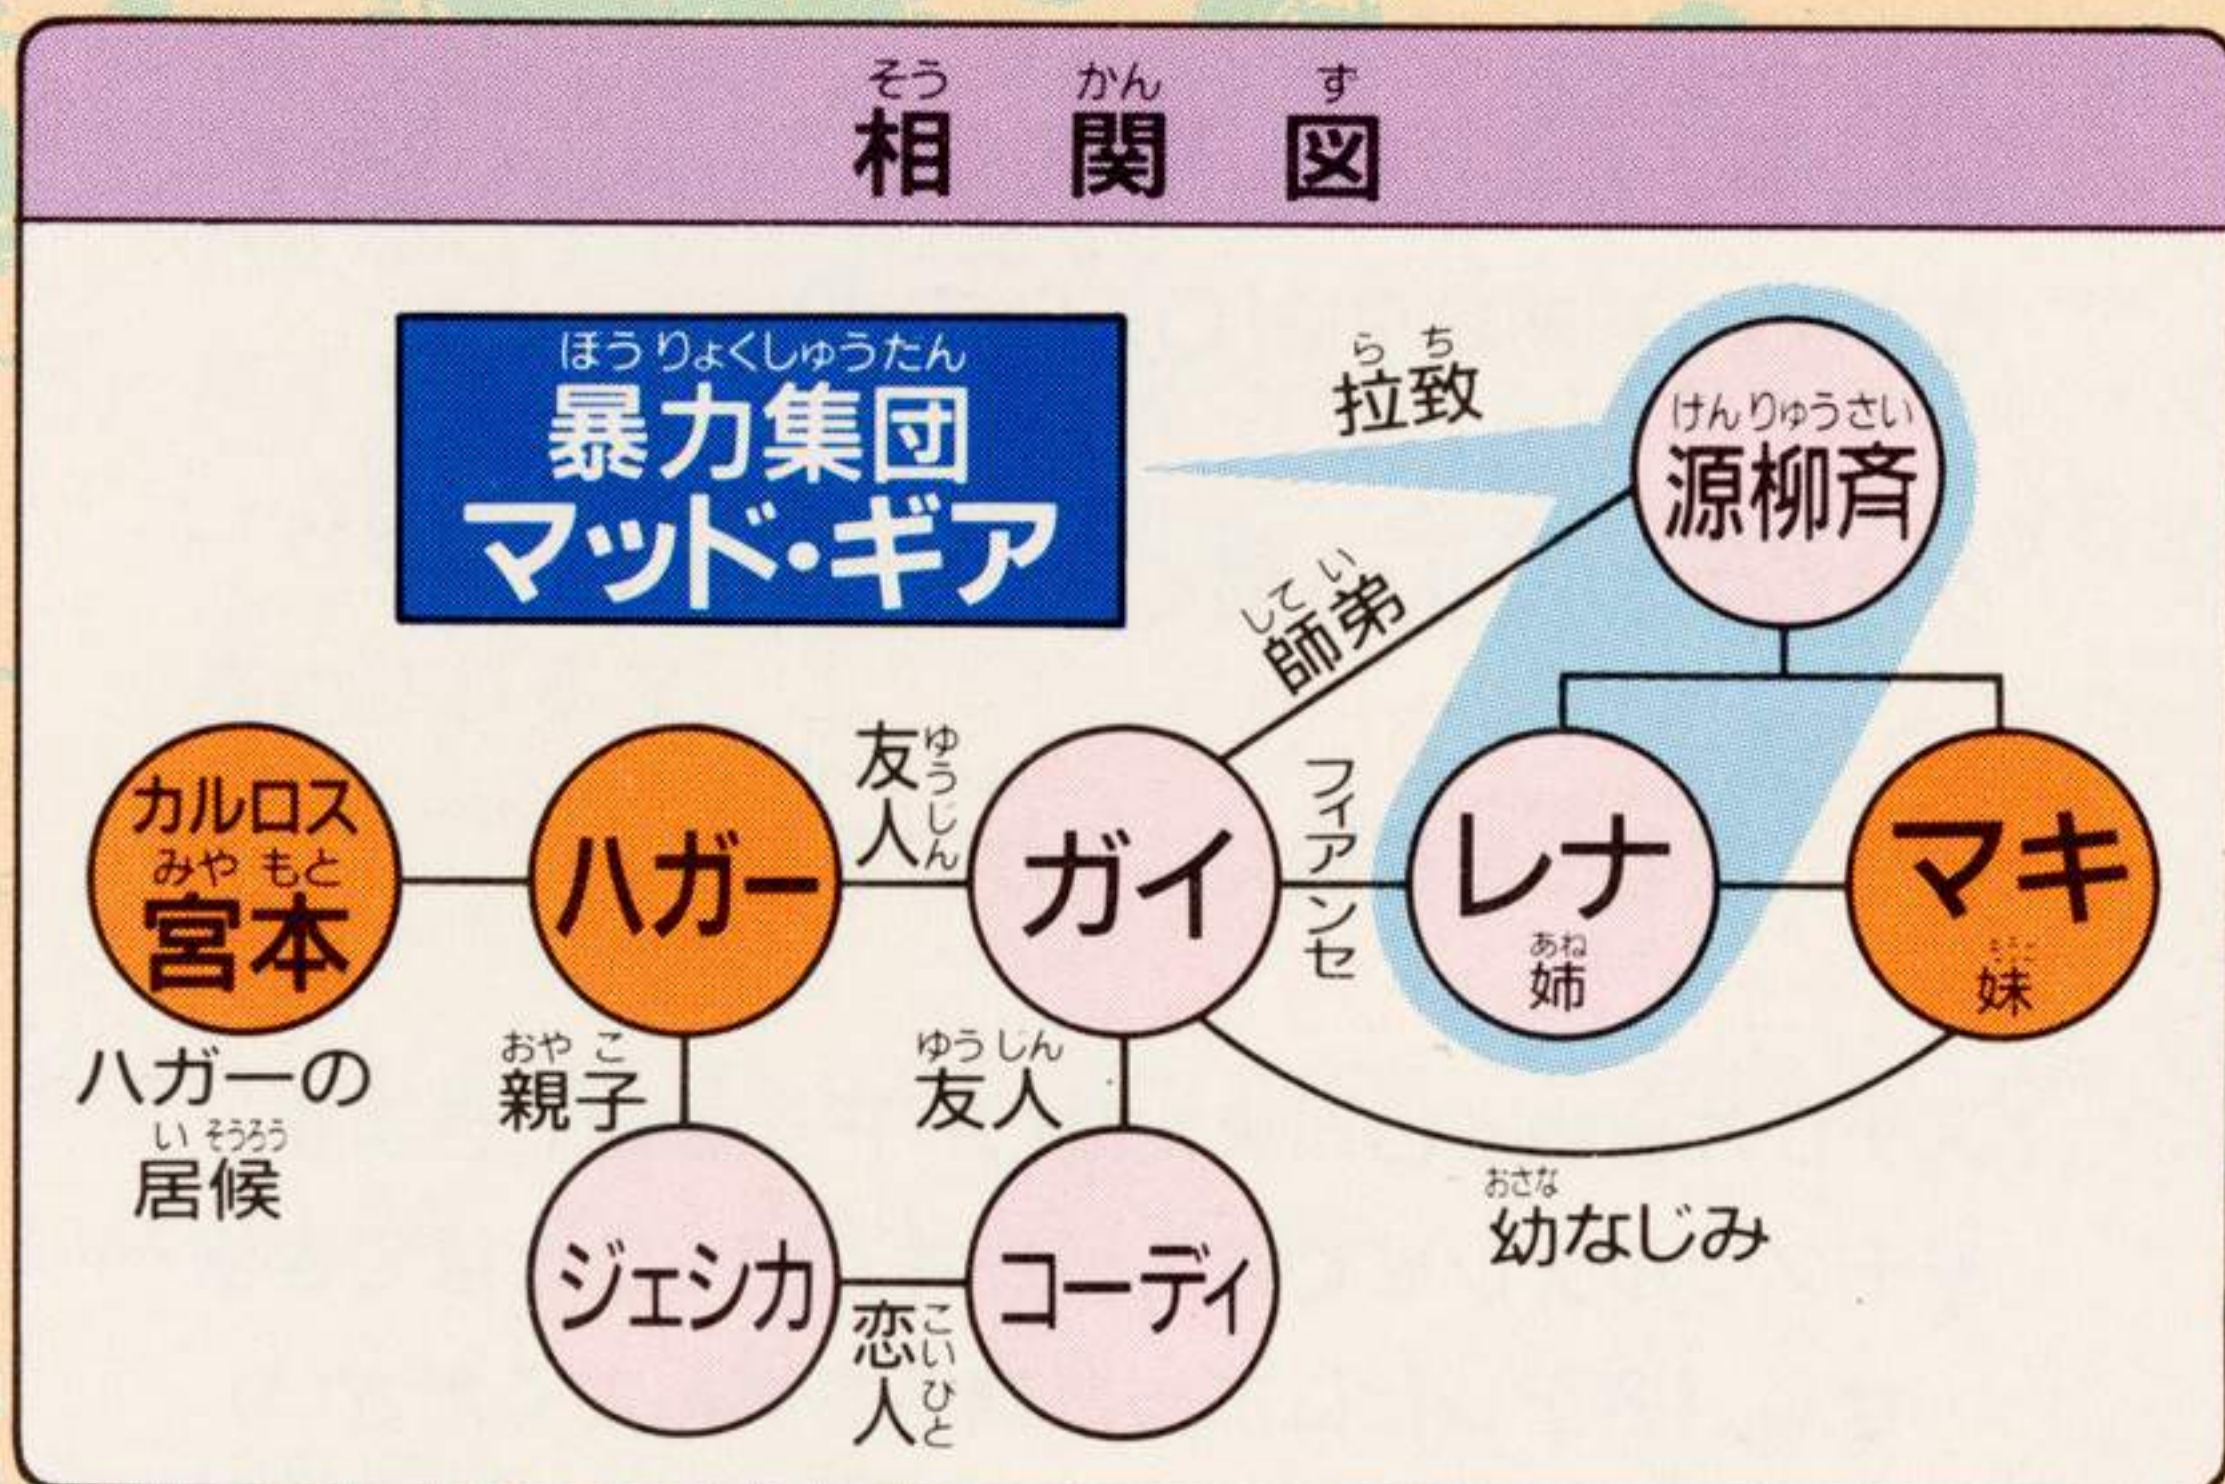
そうかんず
相関図

ほうりょくしゅうたん
暴力集団
マッド・ギア

らち
拉致

けんりゅうさい
源柳斉

してい
師弟

カルロス
みやもと
宮本

ハガー

友人 ゆうじん

ガイ

フィアンセ

レナ
あね
姉

マキ
いもうと
妹

ハガーの
いそうろう
居候

おやこ
親子

ゆうじん
友人

おさな
幼なじみ

ジェシカ

コーディ

恋人 こいびと